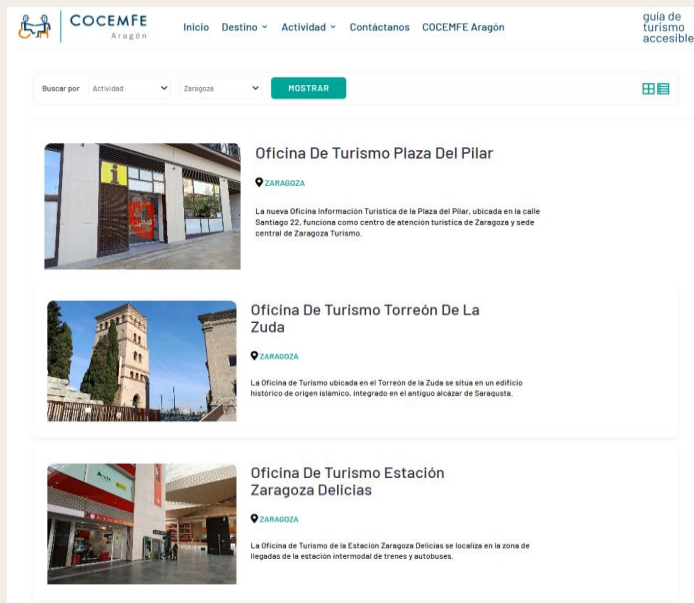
COCEMFE Aragón

Inicio Destino Actividad Contáctanos COCEMFE Aragón

guía de turismo accesible

Buscar por Actividad Zaragoza MOSTRAR

Oficina De Turismo Plaza Del Pilar

ZARAGOZA

La nueva Oficina Información Turística de la Plaza del Pilar, ubicada en la calle Santiago 22, funciona como centro de atención turística de Zaragoza y sede central de Zaragoza Turismo.

Oficina De Turismo Torreón De La Zuda

ZARAGOZA

La Oficina de Turismo ubicada en el Torreón de la Zuda se sitúa en un edificio histórico de origen islámico, integrado en el antiguo alcázar de Saraqusta.

Oficina De Turismo Estación Zaragoza Delicias

ZARAGOZA

La Oficina de Turismo de la Estación Zaragoza Delicias se localiza en la zona de llegadas de la estación intermodal de trenes y autobuses.